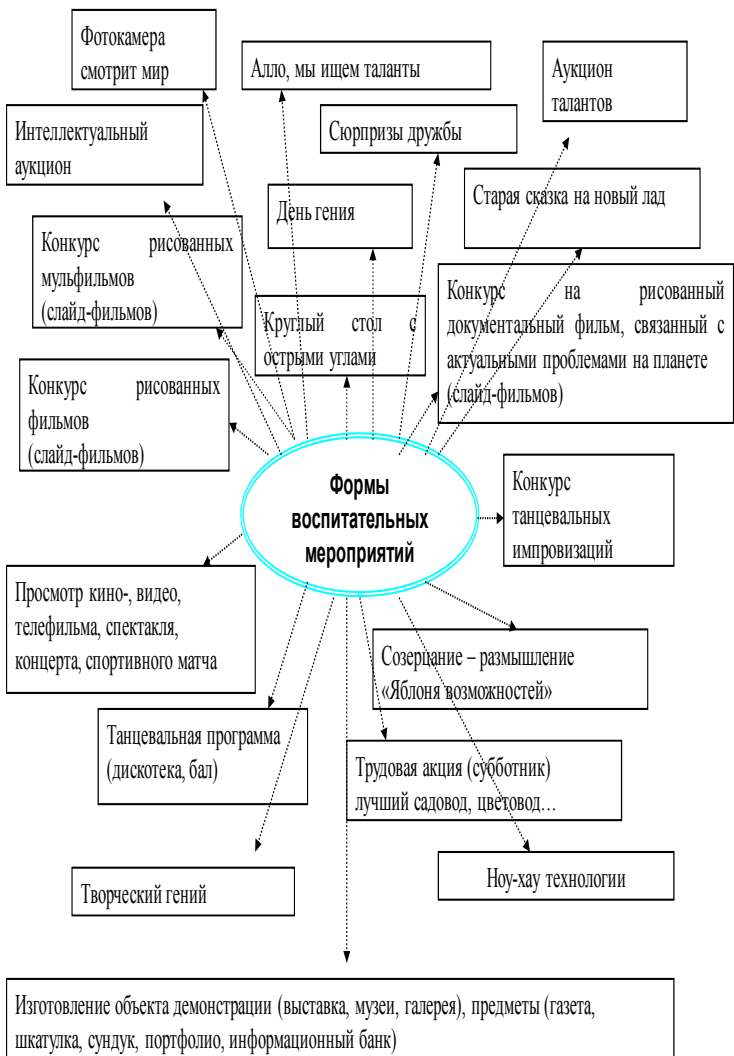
Фотокамера смотрит мир

Алло, мы ищем таланты

Аукцион талантов

Интеллектуальный аукцион

Сюрпризы дружбы

День гения

Старая сказка на новый лад

Конкурс рисованных мульфильмов (слайд-фильмов)

Круглый стол с острыми углами

Конкурс на рисованный документальный фильм, связанный с актуальными проблемами на планете (слайд-фильмов)

Конкурс рисованных фильмов (слайд-фильмов)

Формы воспитательных мероприятий

Конкурс танцевальных импровизаций

Просмотр кино-, видео, телефильма, спектакля, концерта, спортивного матча

Созерцание – размышление «Яблоня возможностей»

Танцевальная программа (дискотека, бал)

Трудовая акция (субботник) лучший садовод, цветовод…

Ноу-хау технологии

Творческий гений

Изготовление объекта демонстрации (выставка, музеи, галерея), предметы (газета, шкатулка, сундук, портфолио, информационный банк)